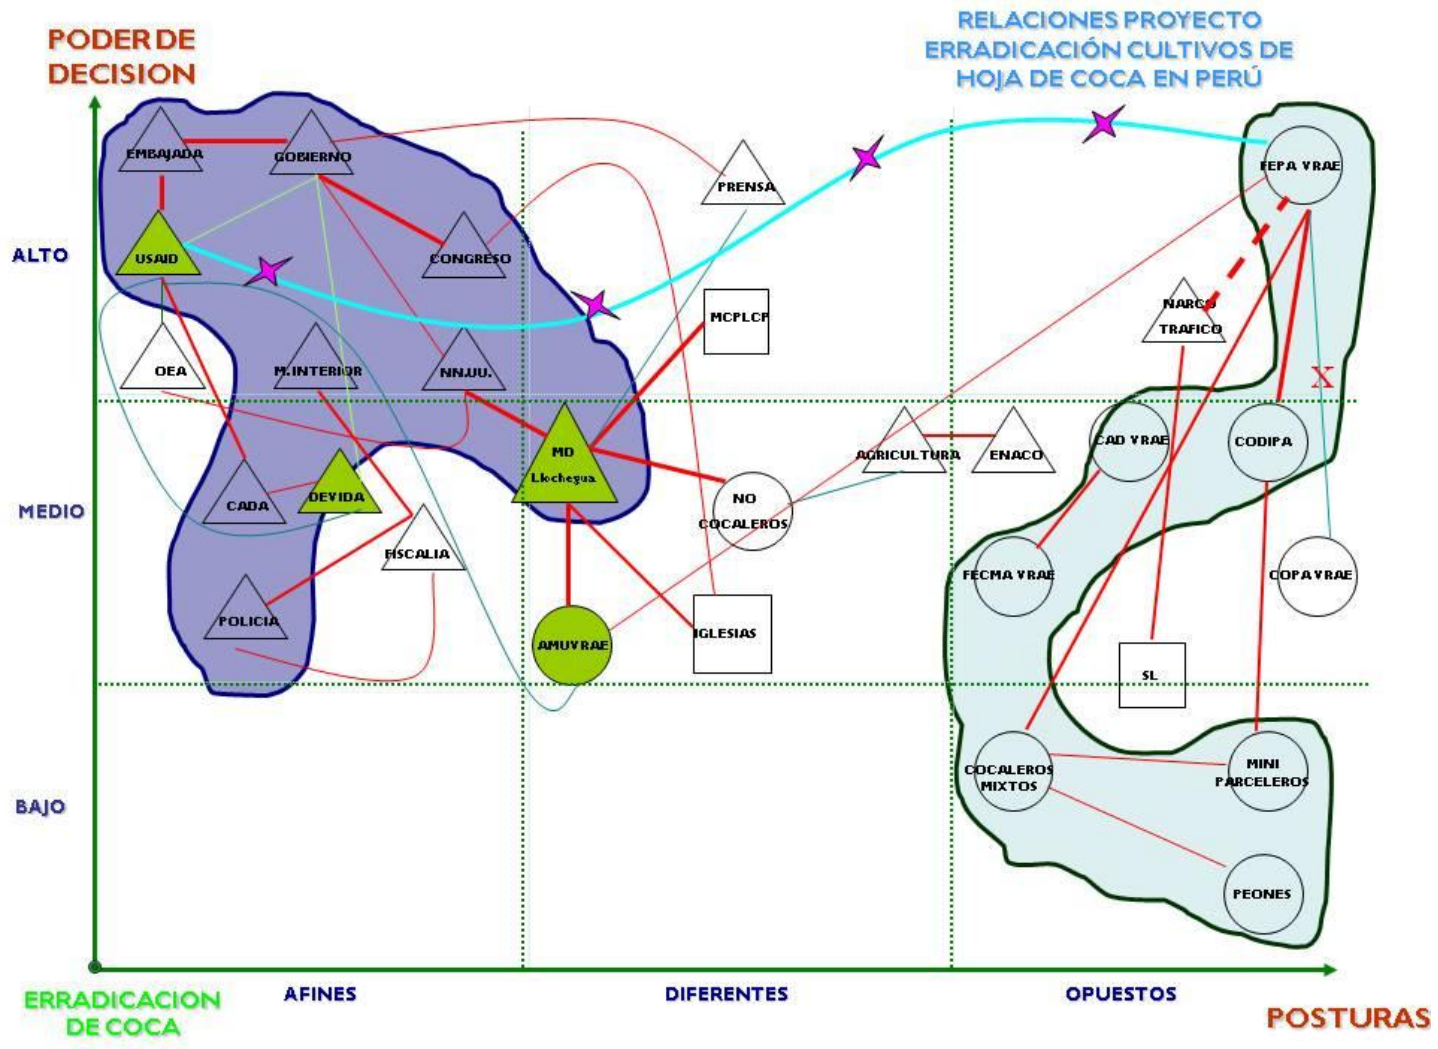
PODER DE DECISION

RELACIONES PROYECTO ERRADICACIÓN CULTIVOS DE HOJA DE COCA EN PERÚ

ALTO

MEDIO

BAJO

EMBAJADA

GOBIERNO

USAID

CONGRESO

PRENSA

FEPA VRAE

MCPLCP

NARCO TRAFICO

OEA

M.INTERIOR

NN.UU.

X

MD Llochegua

AGRICULTURA

ENACO

CAD VRAE

CODIPA

CADA

DEVIDA

NO COCALEROS

FISCALIA

FECMA VRAE

COPA VRAE

POLICIA

AMUVRAE

IGLESIAS

SL

COCALEROS MIXTOS

MINI PARCELEROS

PEONES

ERRADICACION DE COCA

AFINES

DIFERENTES

OPUESTOS

POSTURAS